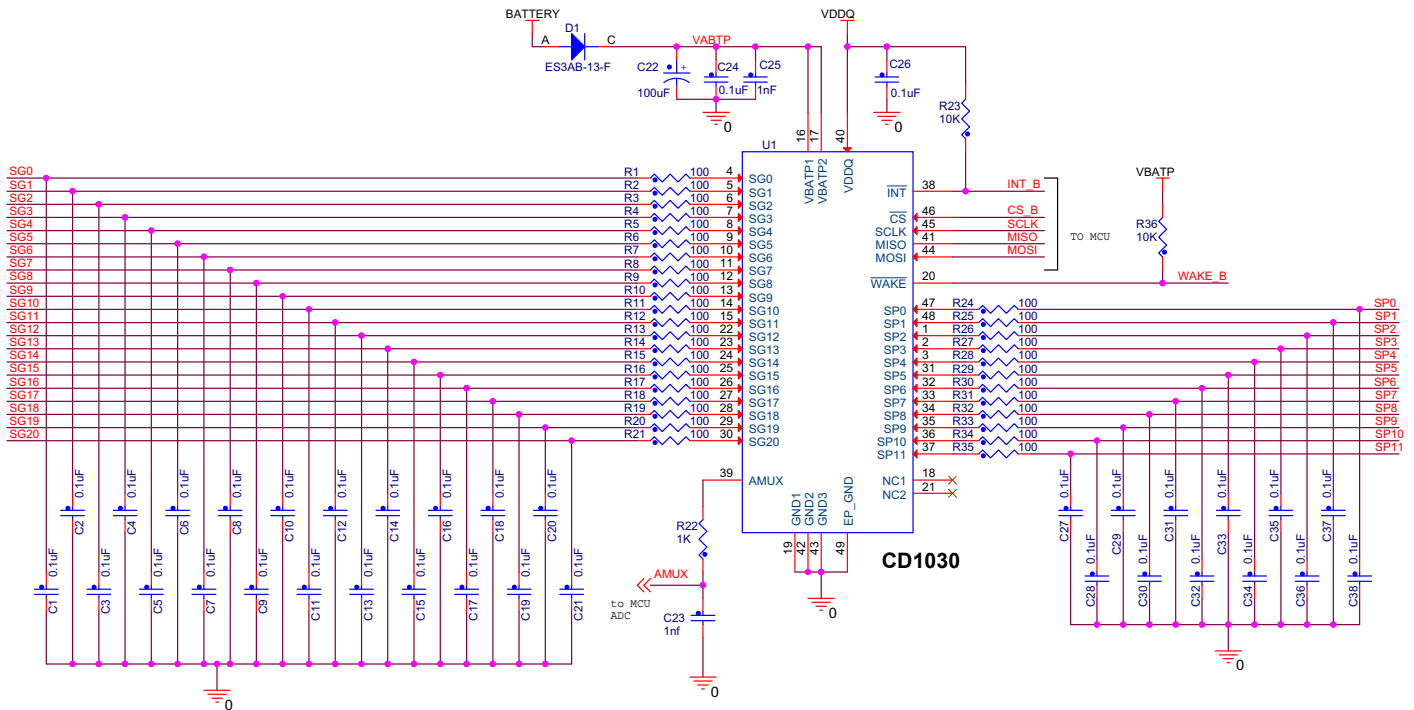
BATTERY
D1
A C
ES3AB-13-F
VABTP
C22 + C24 C25
100uF 0.1uF 1nF
0
VDDQ
C26
0.1uF
0
R23
10K
U1
16 17 40
VBATP1 VBATP2 VDDQ
SG0
SG1
SG2
SG3
SG4
SG5
SG6
SG7
SG8
SG9
SG10
SG11
SG12
SG13
SG14
SG15
SG16
SG17
SG18
SG19
SG20

| R1 | 100 | 4 | SG0 |
|---|---|---|---|
| R2 | 100 | 5 | SG1 |
| R3 | 100 | 6 | SG2 |
| R4 | 100 | 7 | SG3 |
| R5 | 100 | 8 | SG4 |
| R6 | 100 | 9 | SG5 |
| R7 | 100 | 10 | SG6 |
| R8 | 100 | 11 | SG7 |
| R9 | 100 | 12 | SG8 |
| R10 | 100 | 13 | SG9 |
| R11 | 100 | 14 | SG10 |
| R12 | 100 | 15 | SG11 |
| R13 | 100 | 22 | SG12 |
| R14 | 100 | 23 | SG13 |
| R15 | 100 | 24 | SG14 |
| R16 | 100 | 25 | SG15 |
| R17 | 100 | 26 | SG16 |
| R18 | 100 | 27 | SG17 |
| R19 | 100 | 28 | SG18 |
| R20 | 100 | 29 | SG19 |
| R21 | 100 | 30 | SG20 |

$\overline{INT}$ 38 INT_B
$\overline{CS}$ 46 CS_B
SCLK 45 SCLK
MISO 41 MISO
MOSI 44 MOSI
TO MCU
VBATP
R36
10K
$\overline{WAKE}$ 20 WAKE_B

| SP0 | 47 | R24 | 100 | SP0 |
|---|---|---|---|---|
| SP1 | 48 | R25 | 100 | SP1 |
| SP2 | 1 | R26 | 100 | SP2 |
| SP3 | 2 | R27 | 100 | SP3 |
| SP4 | 3 | R28 | 100 | SP4 |
| SP5 | 31 | R29 | 100 | SP5 |
| SP6 | 32 | R30 | 100 | SP6 |
| SP7 | 33 | R31 | 100 | SP7 |
| SP8 | 34 | R32 | 100 | SP8 |
| SP9 | 35 | R33 | 100 | SP9 |
| SP10 | 36 | R34 | 100 | SP10 |
| SP11 | 37 | R35 | 100 | SP11 |

NC1 18
NC2 21
39 AMUX
GND1 GND2 GND3 EP_GND
19 42 43 49
0
CD1030
R22
1K
AMUX
to MCU
ADC
C23
1nf
0
C2 0.1uF C4 0.1uF C6 0.1uF C8 0.1uF C10 0.1uF C12 0.1uF C14 0.1uF C16 0.1uF C18 0.1uF C20 0.1uF
C1 0.1uF C3 0.1uF C5 0.1uF C7 0.1uF C9 0.1uF C11 0.1uF C13 0.1uF C15 0.1uF C17 0.1uF C19 0.1uF C21 0.1uF
0
C27 0.1uF C29 0.1uF C31 0.1uF C33 0.1uF C35 0.1uF C37 0.1uF
C28 0.1uF C30 0.1uF C32 0.1uF C34 0.1uF C36 0.1uF C38 0.1uF
0